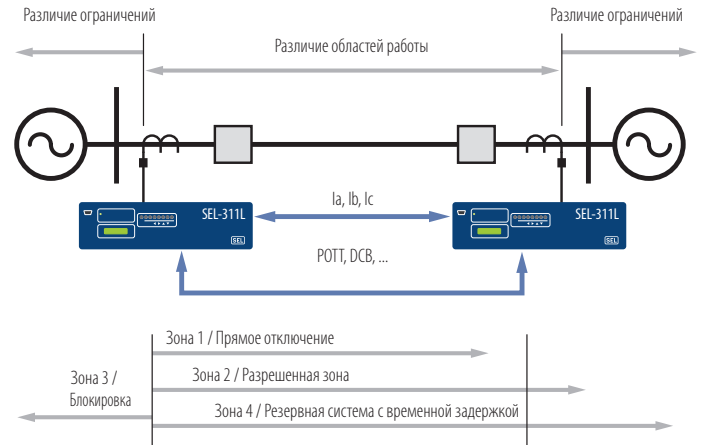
Различие ограничений

Различие ограничений

Различие областей работы

SEL-311L

SEL

SEL-311L

SEL

Ia, Ib, Ic

POTT, DCB, ...

Зона 1 / Прямое отключение

Зона 3 / Блокировка

Зона 2 / Разрешенная зона

Зона 4 / Резервная система с временной задержкой